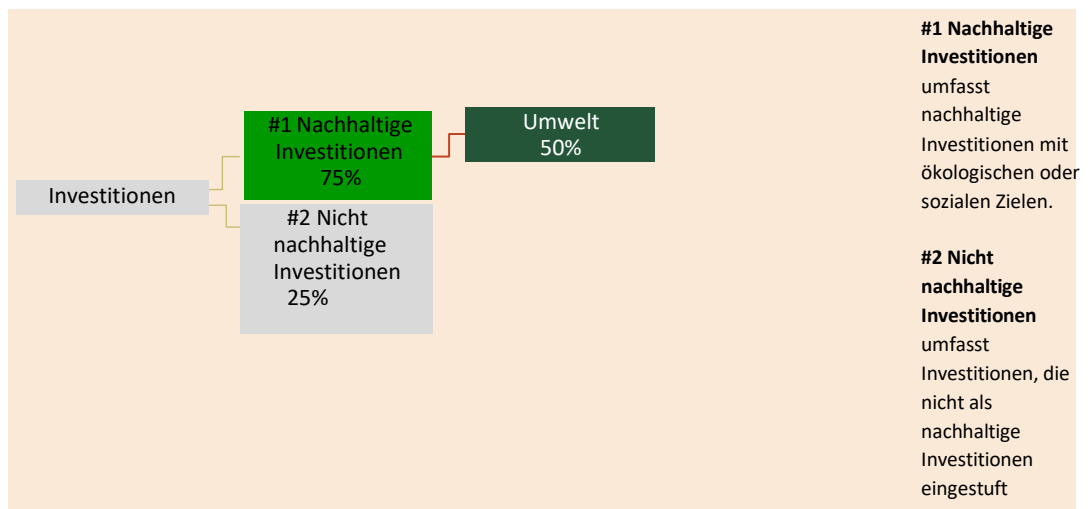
Investitionen

#1 Nachhaltige Investitionen 75%

Umwelt 50%

#2 Nicht nachhaltige Investitionen 25%

**#1 Nachhaltige Investitionen** umfasst nachhaltige Investitionen mit ökologischen oder sozialen Zielen.

**#2 Nicht nachhaltige Investitionen** umfasst Investitionen, die nicht als nachhaltige Investitionen eingestuft